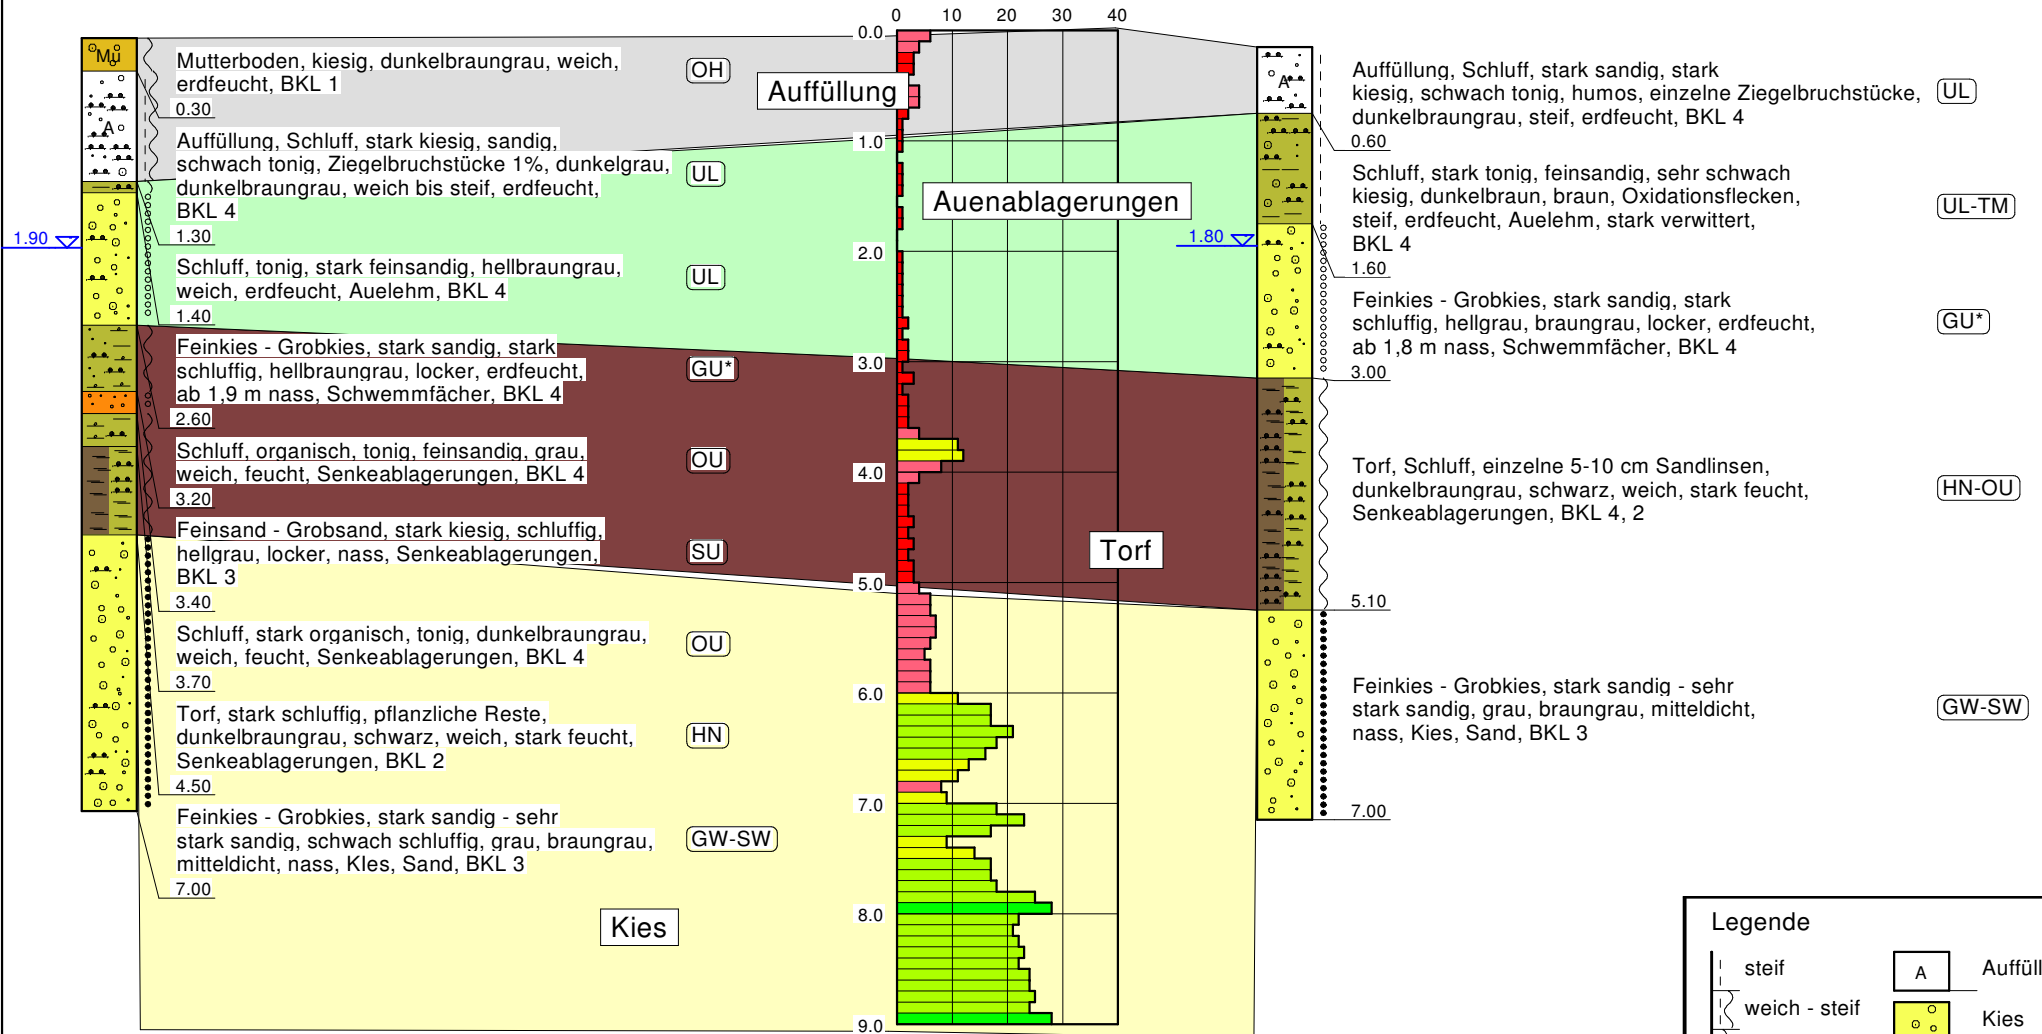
0 10 20 30 40

1.90

Mu
A

Mutterboden, kiesig, dunkelbraungrau, weich, erdfeucht, BKL 1
0.30
Auffüllung, Schluff, stark kiesig, sandig, schwach tonig, Ziegelbruchstücke 1%, dunkelgrau, dunkelbraungrau, weich bis steif, erdfeucht, BKL 4
1.30
Schluff, tonig, stark feinsandig, hellbraungrau, weich, erdfeucht, Auelehm, BKL 4
1.40
Feinkies - Grobkies, stark sandig, stark schluffig, hellbraungrau, locker, erdfeucht, ab 1,9 m nass, Schwemmfächer, BKL 4
2.60
Schluff, organisch, tonig, feinsandig, grau, weich, feucht, Senkeablagerungen, BKL 4
3.20
Feinsand - Grobsand, stark kiesig, schluffig, hellgrau, locker, nass, Senkeablagerungen, BKL 3
3.40
Schluff, stark organisch, tonig, dunkelbraungrau, weich, feucht, Senkeablagerungen, BKL 4
3.70
Torf, stark schluffig, pflanzliche Reste, dunkelbraungrau, schwarz, weich, stark feucht, Senkeablagerungen, BKL 2
4.50
Feinkies - Grobkies, stark sandig - sehr stark sandig, schwach schluffig, grau, braungrau, mitteldicht, nass, Kies, Sand, BKL 3
7.00

OH
UL
UL
GU*
OU
SU
OU
HN
GW-SW

Auffüllung
Auenablagerungen
Torf
Kies

0.0
1.0
2.0
3.0
4.0
5.0
6.0
7.0
8.0
9.0

1.80

A

Auffüllung, Schluff, stark sandig, stark kiesig, schwach tonig, humos, einzelne Ziegelbruchstücke, dunkelbraungrau, steif, erdfeucht, BKL 4
0.60
Schluff, stark tonig, feinsandig, sehr schwach kiesig, dunkelbraun, braun, Oxidationsflecken, steif, erdfeucht, Auelehm, stark verwittert, BKL 4
1.60
Feinkies - Grobkies, stark sandig, stark schluffig, hellgrau, braungrau, locker, erdfeucht, ab 1,8 m nass, Schwemmfächer, BKL 4
3.00
Torf, Schluff, einzelne 5-10 cm Sandlinsen, dunkelbraungrau, schwarz, weich, stark feucht, Senkeablagerungen, BKL 4, 2
5.10
Feinkies - Grobkies, stark sandig - sehr stark sandig, grau, braungrau, mitteldicht, nass, Kies, Sand, BKL 3
7.00

UL
UL-TM
GU*
HN-OU
GW-SW

Legende
steif
weich - steif
A
Auffüll
Kies